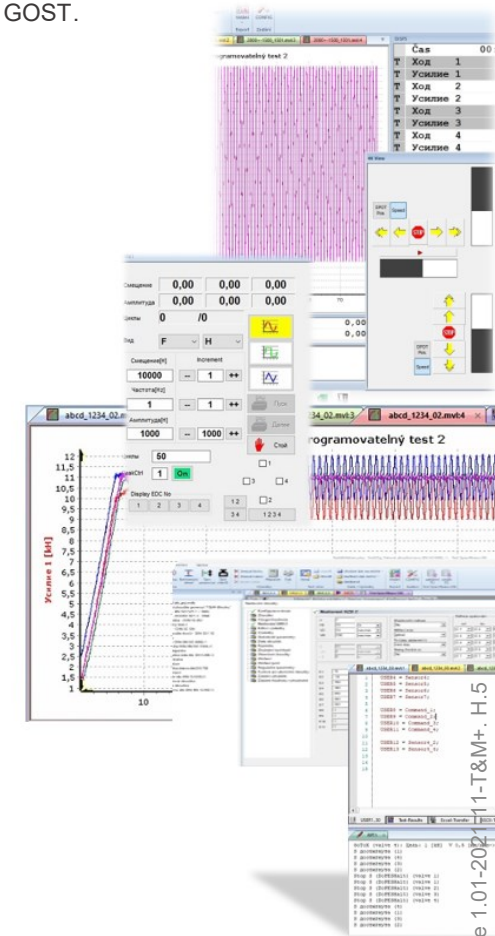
GOST.

rogramovatelný test 2

Čas
Ход 1
Усилие 1
Ход 2
Усилие 2
Ход 3
Усилие 3
Ход 4
Усилие 4

Смещение 0,00 0,00 0,00
Амплитуда 0,00 0,00 0,00
Циклы 0 /0

Вид F H

Смещение[м] Increment
10000 -- 1 ++
Частота[Hz]
1 -- 1 ++
Амплитуда[м]
1000 -- 1000 ++

Пуск
Далее
Стоп

Циклы 50
Ctrl 1 On

Display EDC No
1 2 3 4
1 2
3 4
1 2 3 4

0,00
0,00

abcd_1234_02.mvt
234_02.mvt3
abcd_1234_02.mvt4

rogramovatelný test 2

12
11,5
11
10,5
10
9,5
9
8,5
8
7,5
7
6,5
6
5,5
5
4,5
4
3,5
3
2,5
2
1,5
1

Усилие 1 [kH]

10

Sensor1;
Sensor2;
Sensor3;
Sensor4;

Command_1;
Command_2;
Command_3;
Command_4;

Sensor_1;
Sensor_2;

e 1.01-2011-T&M+. H.5